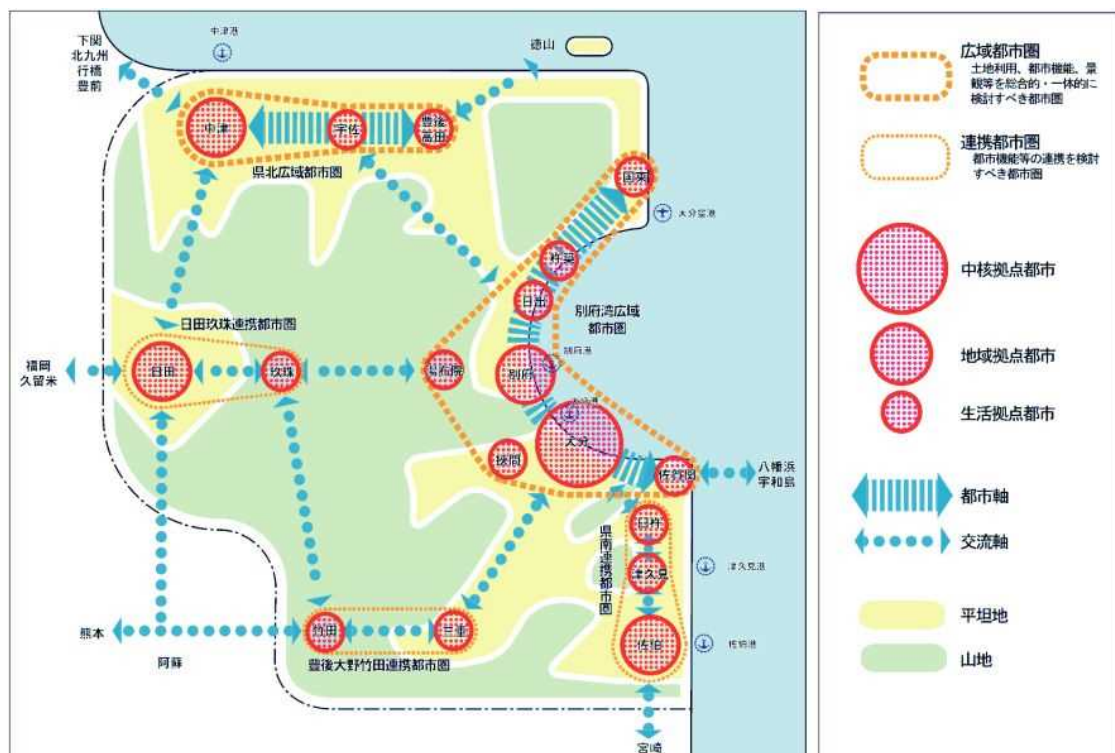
中津港

下関
北九州
行橋
豊前

徳山

中津

宇佐

豊後高田

県北広域都市圏

国東

大分空港

杵築

日出

別府湾広域都市圏

日田玖珠連携都市圏

福岡
久留米

日田

玖珠

湯布院

別府

別府港

大分港

大分

挾間

佐賀関

八幡浜
宇和島

臼杵

県南連携都市圏

津久見

津久見港

熊本

竹田

三重

佐伯

佐伯港

阿蘇

豊後大野竹田連携都市圏

宮崎

広域都市圏
土地利用、都市機能、景観等を総合的・一体的に検討すべき都市圏

連携都市圏
都市機能等の連携を検討すべき都市圏

中核拠点都市

地域拠点都市

生活拠点都市

都市軸

交流軸

平坦地

山地